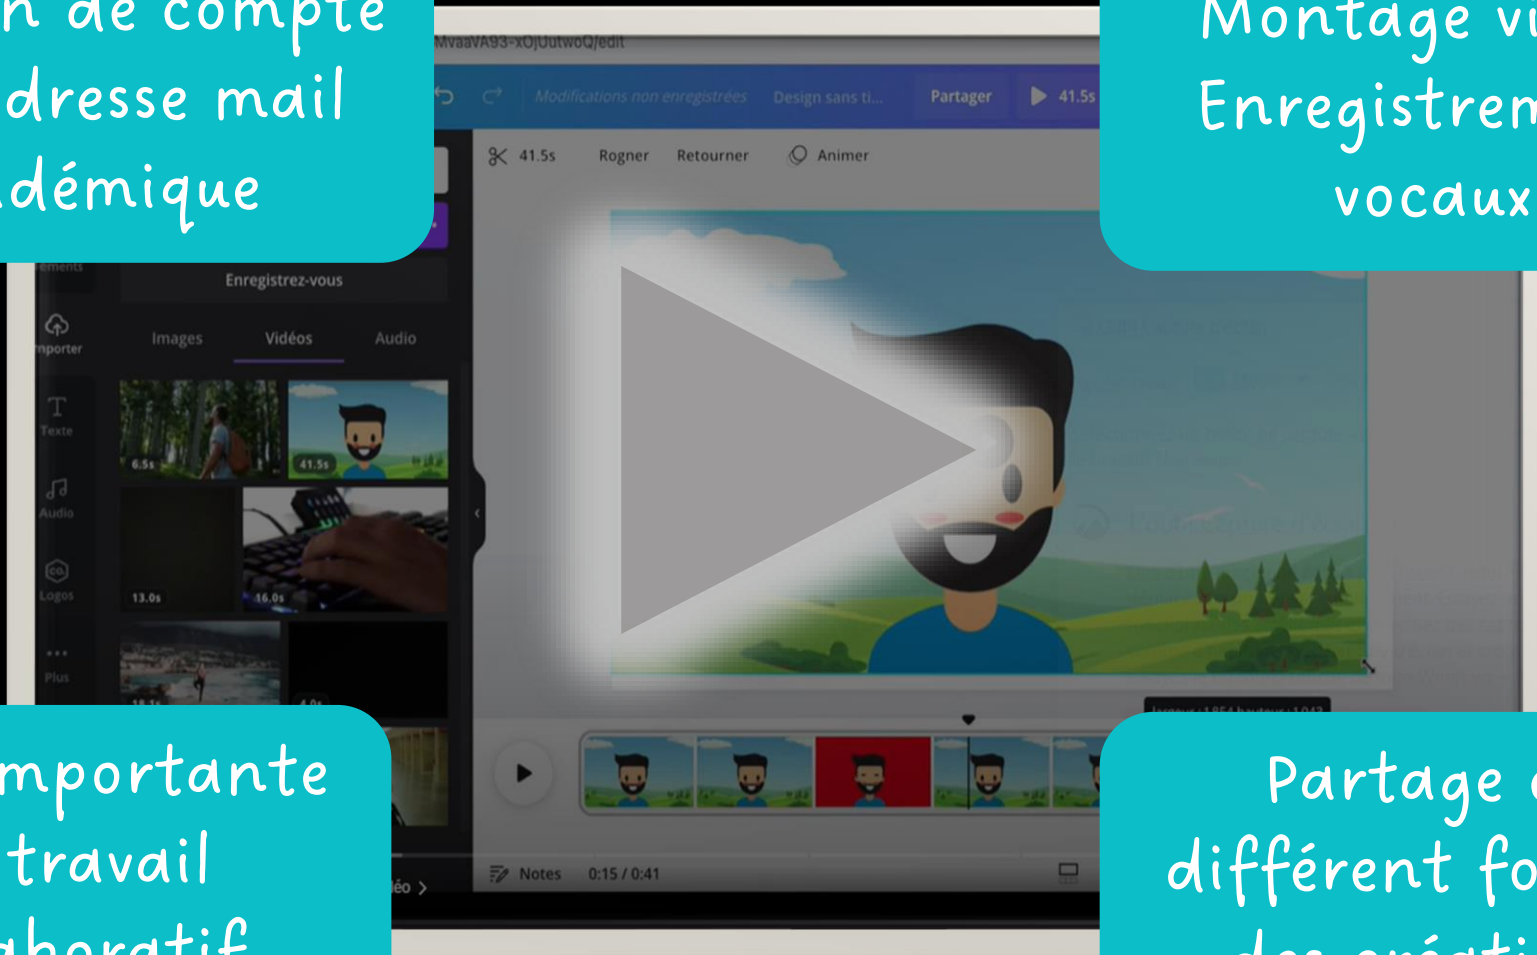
n de compte
dresse mail
démique

Montage vi
Enregistrem
vocaux

MvaaVA93-xOjUutwoQ/edit

Modifications non enregistrées Design sans ti... Partager 41.5s

41.5s Rogner Retourner Animer

Enregistrez-vous

Images Vidéos Audio

6.5s 41.5s 13.0s 16.0s

Texte Audio Logos Plus

Notes 0:15 / 0:41

mportante
travail
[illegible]

Partage
différent fo
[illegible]